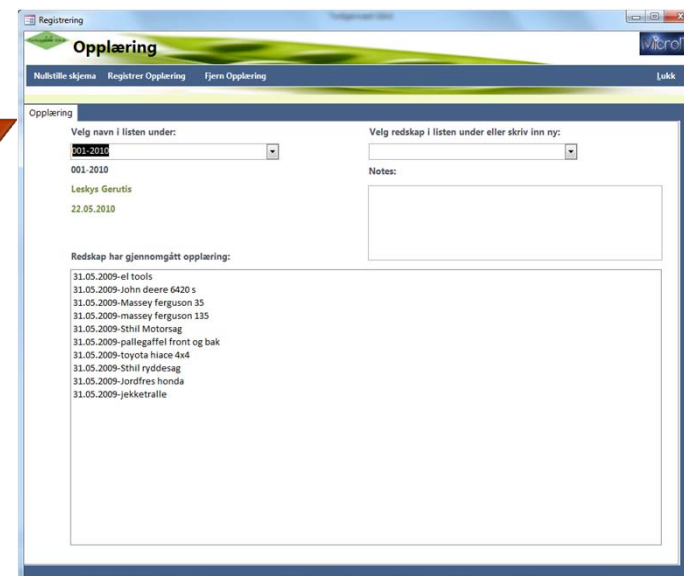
Registrering

Opplæring

Microf

Nullstille skjema Registrer Opplæring Fjern Opplæring

Lukk

Opplæring

Velg navn i listen under:

001-2010

001-2010

Leskys Gerutis

22.05.2010

Velg redskap i listen under eller skriv inn ny:

Notes:

Redskap har gjennomgått opplæring:

31.05.2009-el tools
31.05.2009-John deere 6420 s
31.05.2009-Massey ferguson 35
31.05.2009-massey ferguson 135
31.05.2009-Sthil Motorsag
31.05.2009-pallegaffel front og bak
31.05.2009-toyota hiace 4x4
31.05.2009-Sthil ryddesag
31.05.2009-Jordfres honda
31.05.2009-jekketralle